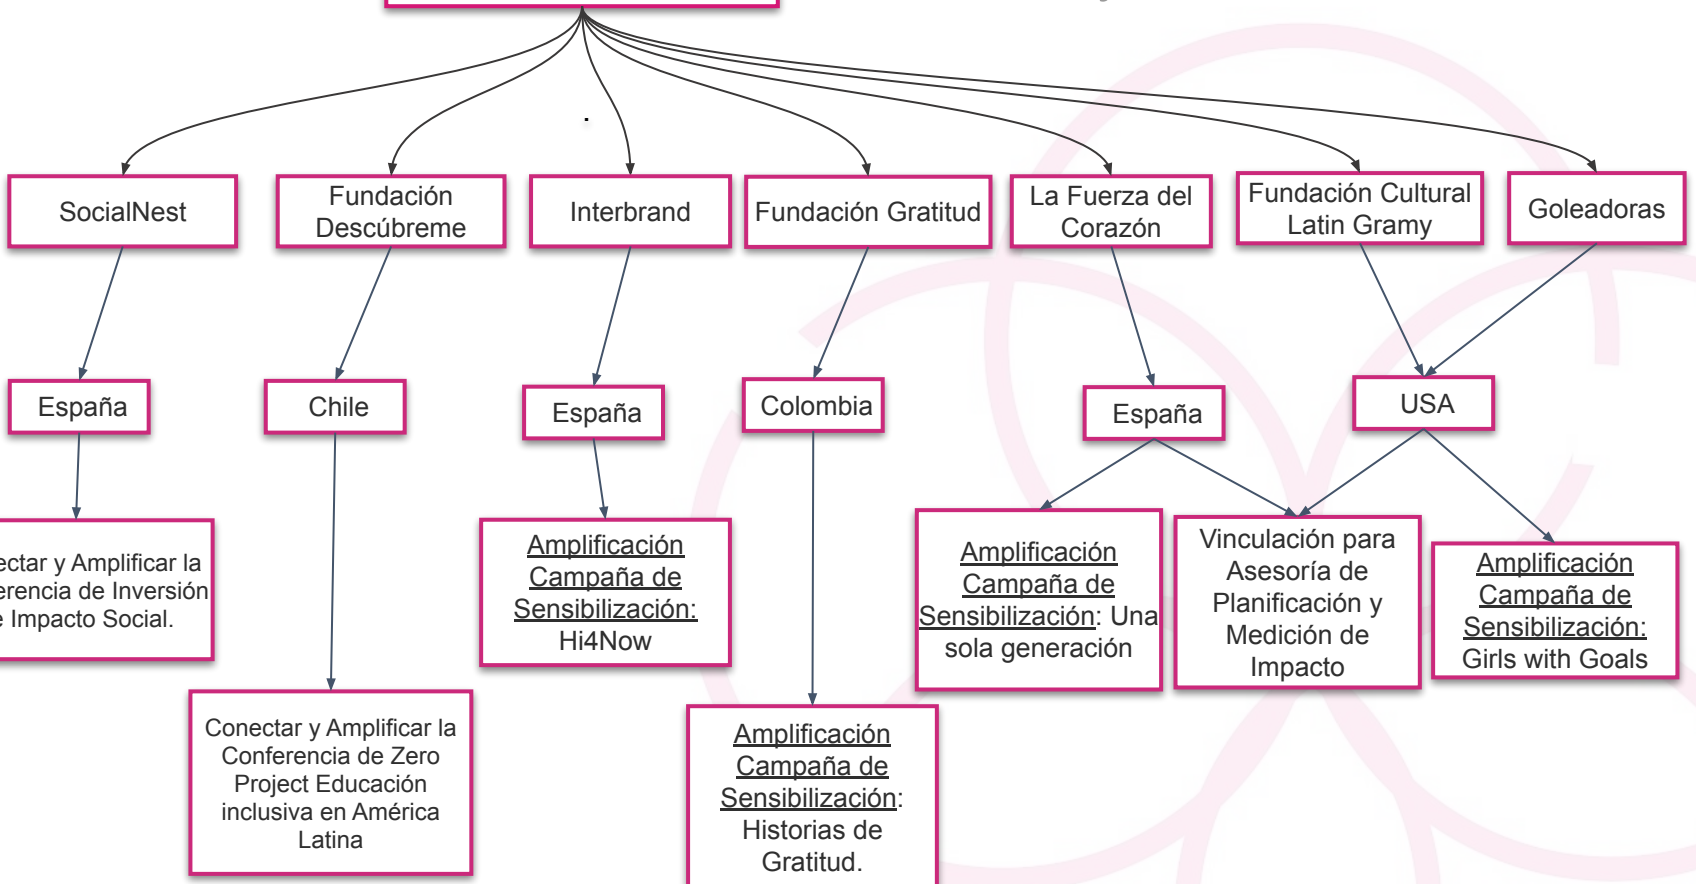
SocialNest

Fundación Descúbreme

Interbrand

Fundación Gratitud

La Fuerza del Corazón

Fundación Cultural Latin Gramy

Goleadoras

España

Chile

España

Colombia

España

USA

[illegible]ectar y Amplificar la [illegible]erencia de Inversión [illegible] Impacto Social.

Amplificación Campaña de Sensibilización: Hi4Now

Amplificación Campaña de Sensibilización: Una sola generación

Vinculación para Asesoría de Planificación y Medición de Impacto

Amplificación Campaña de Sensibilización: Girls with Goals

Conectar y Amplificar la Conferencia de Zero Project Educación inclusiva en América Latina

Amplificación Campaña de Sensibilización: Historias de Gratitud.